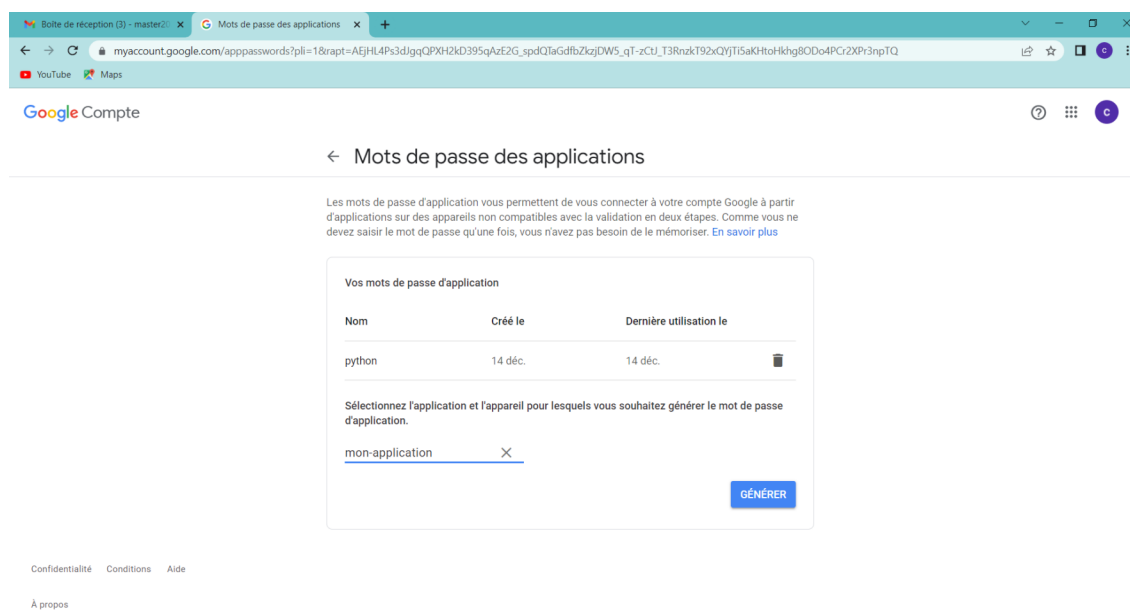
Boîte de réception (3) - master20
Mots de passe des applications
myaccount.google.com/apppasswords?pli=1&rapt=AEjHL4Ps3dJgqQPXH2kD395qAzE2G_spdQTaGdfbZkzjDW5_qT-zCtJ_T3RnzkT92xQYjTi5aKHtoHkhg8ODo4PCr2XPr3npTQ
YouTube Maps

Google Compte

← Mots de passe des applications

Les mots de passe d'application vous permettent de vous connecter à votre compte Google à partir d'applications sur des appareils non compatibles avec la validation en deux étapes. Comme vous ne devez saisir le mot de passe qu'une fois, vous n'avez pas besoin de le mémoriser. En savoir plus

Vos mots de passe d'application

| Nom | Créé le | Dernière utilisation le |
|---|---|---|
| python | 14 déc. | 14 déc. |

Sélectionnez l'application et l'appareil pour lesquels vous souhaitez générer le mot de passe d'application.

mon-application

GÉNÉRER

Confidentialité Conditions Aide

À propos